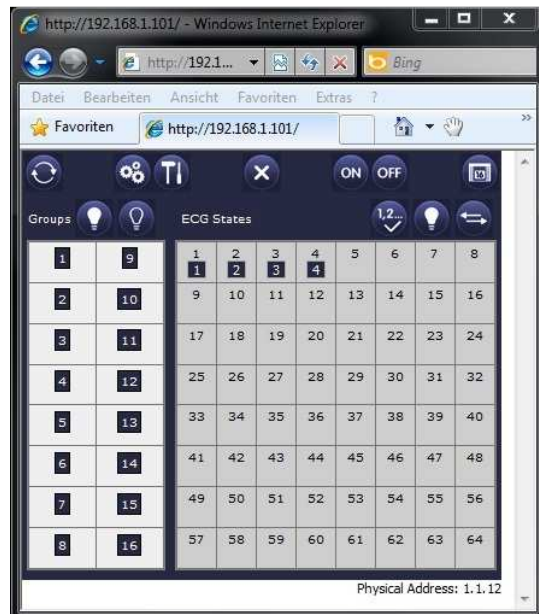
http://192.168.1.101/ - Windows Internet Explorer

http://192.1...

Bing

Datei Bearbeiten Ansicht Favoriten Extras ?

Favoriten

http://192.168.1.101/

ON OFF

Groups

ECG States

1,2...

| 1 | 9 |
|---|---|
| 2 | 10 |
| 3 | 11 |
| 4 | 12 |
| 5 | 13 |
| 6 | 14 |
| 7 | 15 |
| 8 | 16 |

| 1 1 | 2 2 | 3 3 | 4 4 | 5 | 6 | 7 | 8 |
|---|---|---|---|---|---|---|---|
| 9 | 10 | 11 | 12 | 13 | 14 | 15 | 16 |
| 17 | 18 | 19 | 20 | 21 | 22 | 23 | 24 |
| 25 | 26 | 27 | 28 | 29 | 30 | 31 | 32 |
| 33 | 34 | 35 | 36 | 37 | 38 | 39 | 40 |
| 41 | 42 | 43 | 44 | 45 | 46 | 47 | 48 |
| 49 | 50 | 51 | 52 | 53 | 54 | 55 | 56 |
| 57 | 58 | 59 | 60 | 61 | 62 | 63 | 64 |

Physical Address: 1.1.12